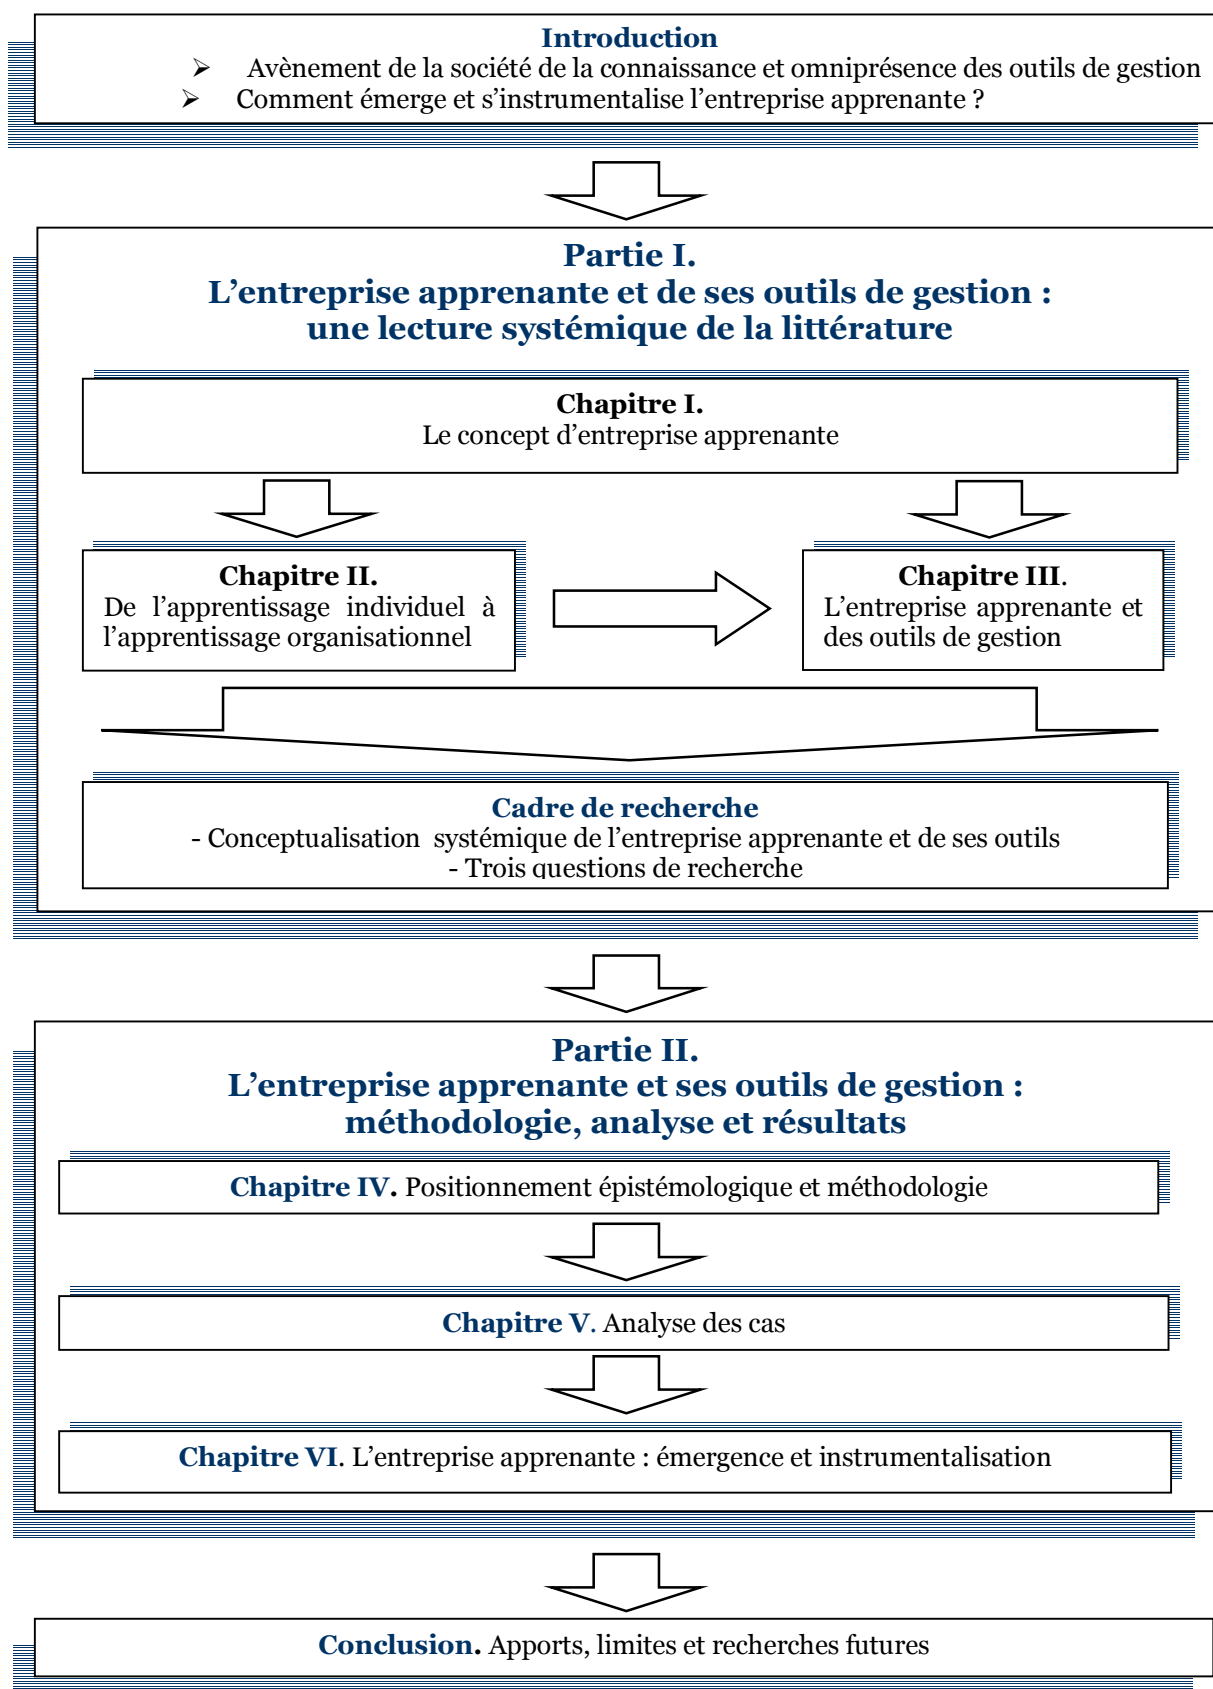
Introduction
➢ Avènement de la société de la connaissance et omniprésence des outils de gestion
➢ Comment émerge et s'instrumentalise l'entreprise apprenante ?

Partie I.
L'entreprise apprenante et de ses outils de gestion : une lecture systémique de la littérature

Chapitre I.
Le concept d'entreprise apprenante

Chapitre II.
De l'apprentissage individuel à l'apprentissage organisationnel

Chapitre III.
L'entreprise apprenante et des outils de gestion

Cadre de recherche
- Conceptualisation systémique de l'entreprise apprenante et de ses outils
- Trois questions de recherche

Partie II.
L'entreprise apprenante et ses outils de gestion : méthodologie, analyse et résultats

Chapitre IV. Positionnement épistémologique et méthodologie

Chapitre V. Analyse des cas

Chapitre VI. L'entreprise apprenante : émergence et instrumentalisation

Conclusion. Apports, limites et recherches futures